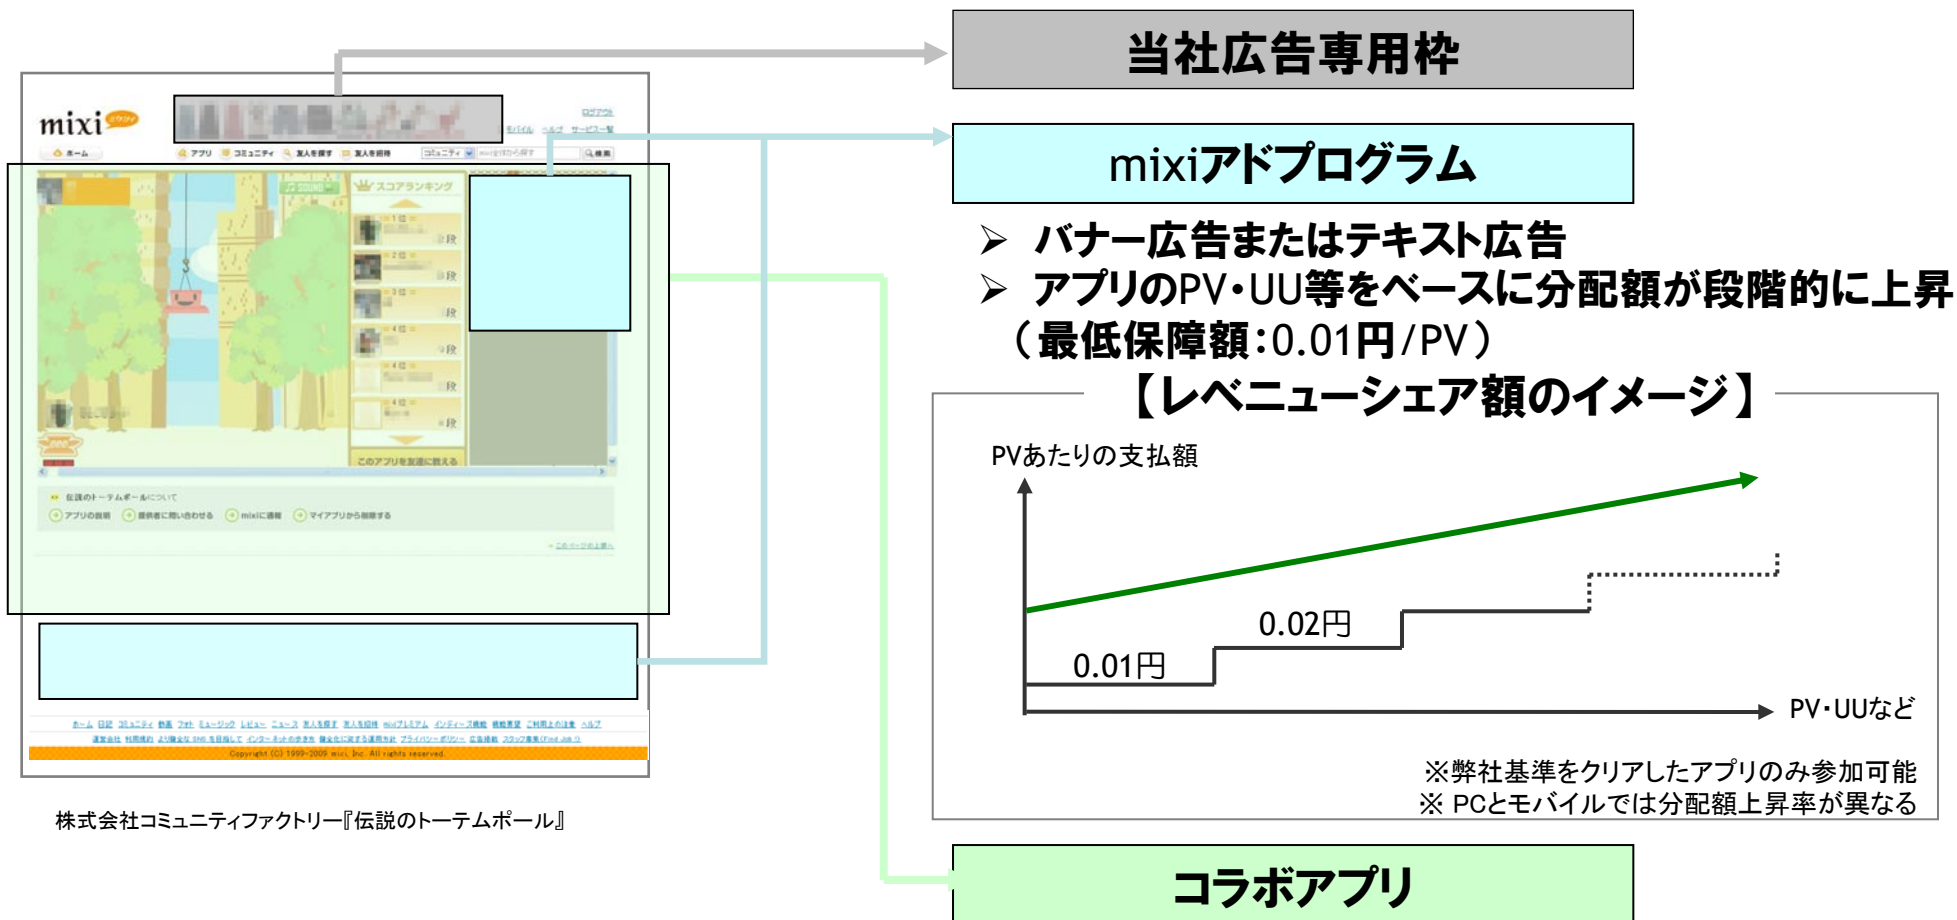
当社広告専用枠

mixiアドプログラム

➤ バナー広告またはテキスト広告
➤ アプリのPV・UU等をベースに分配額が段階的に上昇（最低保障額：0.01円/PV）

【レベニューシェア額のイメージ】

PVあたりの支払額

0.02円

0.01円

PV・UUなど

※弊社基準をクリアしたアプリのみ参加可能
※ PCとモバイルでは分配額上昇率が異なる

コラボアプリ

mixi

株式会社コミュニティファクトリー『伝説のトーテムポール』